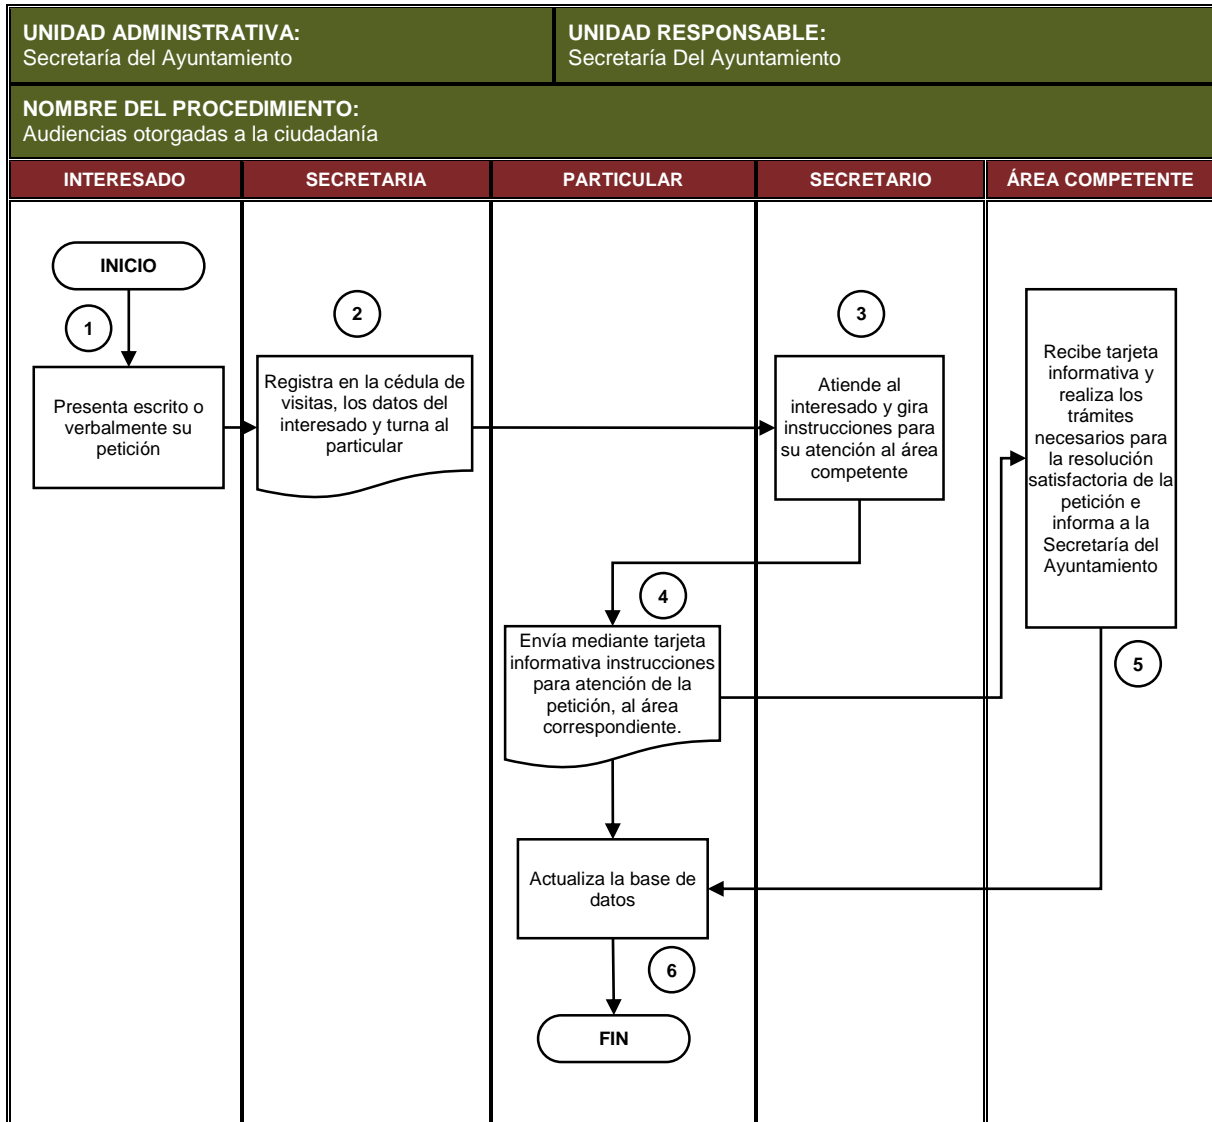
UNIDAD ADMINISTRATIVA:
Secretaría del Ayuntamiento

UNIDAD RESPONSABLE:
Secretaría Del Ayuntamiento

NOMBRE DEL PROCEDIMIENTO:
Audiencias otorgadas a la ciudadanía

| INTERESADO | SECRETARIA | PARTICULAR | SECRETARIO | ÁREA COMPETENTE |
|---|---|---|---|---|

INICIO

1

Presenta escrito o verbalmente su petición

2

Registra en la cédula de visitas, los datos del interesado y turna al particular

3

Atiende al interesado y gira instrucciones para su atención al área competente

Recibe tarjeta informativa y realiza los trámites necesarios para la resolución satisfactoria de la petición e informa a la Secretaría del Ayuntamiento

4

Envía mediante tarjeta informativa instrucciones para atención de la petición, al área correspondiente.

5

Actualiza la base de datos

6

FIN